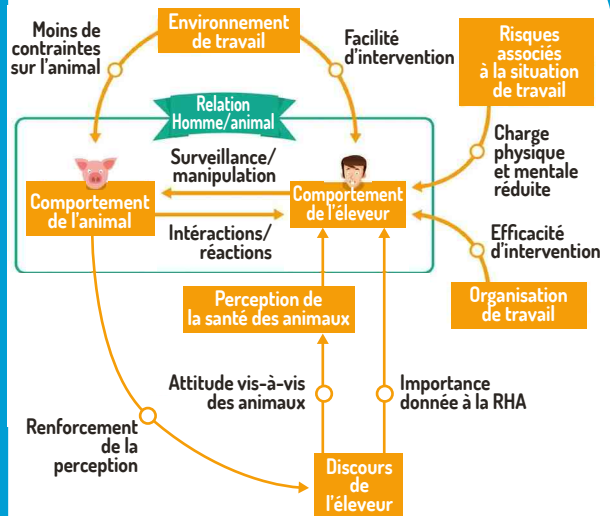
Moins de contraintes sur l'animal

Environnement de travail

Facilité d'intervention

Risques associés à la situation de travail

Relation Homme/animal

Surveillance/ manipulation

Charge physique et mentale réduite

Comportement de l'animal

Comportement de l'éleveur

Intéractions/ réactions

Efficacité d'intervention

Perception de la santé des animaux

Organisation de travail

Attitude vis-à-vis des animaux

Importance donnée à la RHA

Renforcement de la perception

Discours de l'éleveur